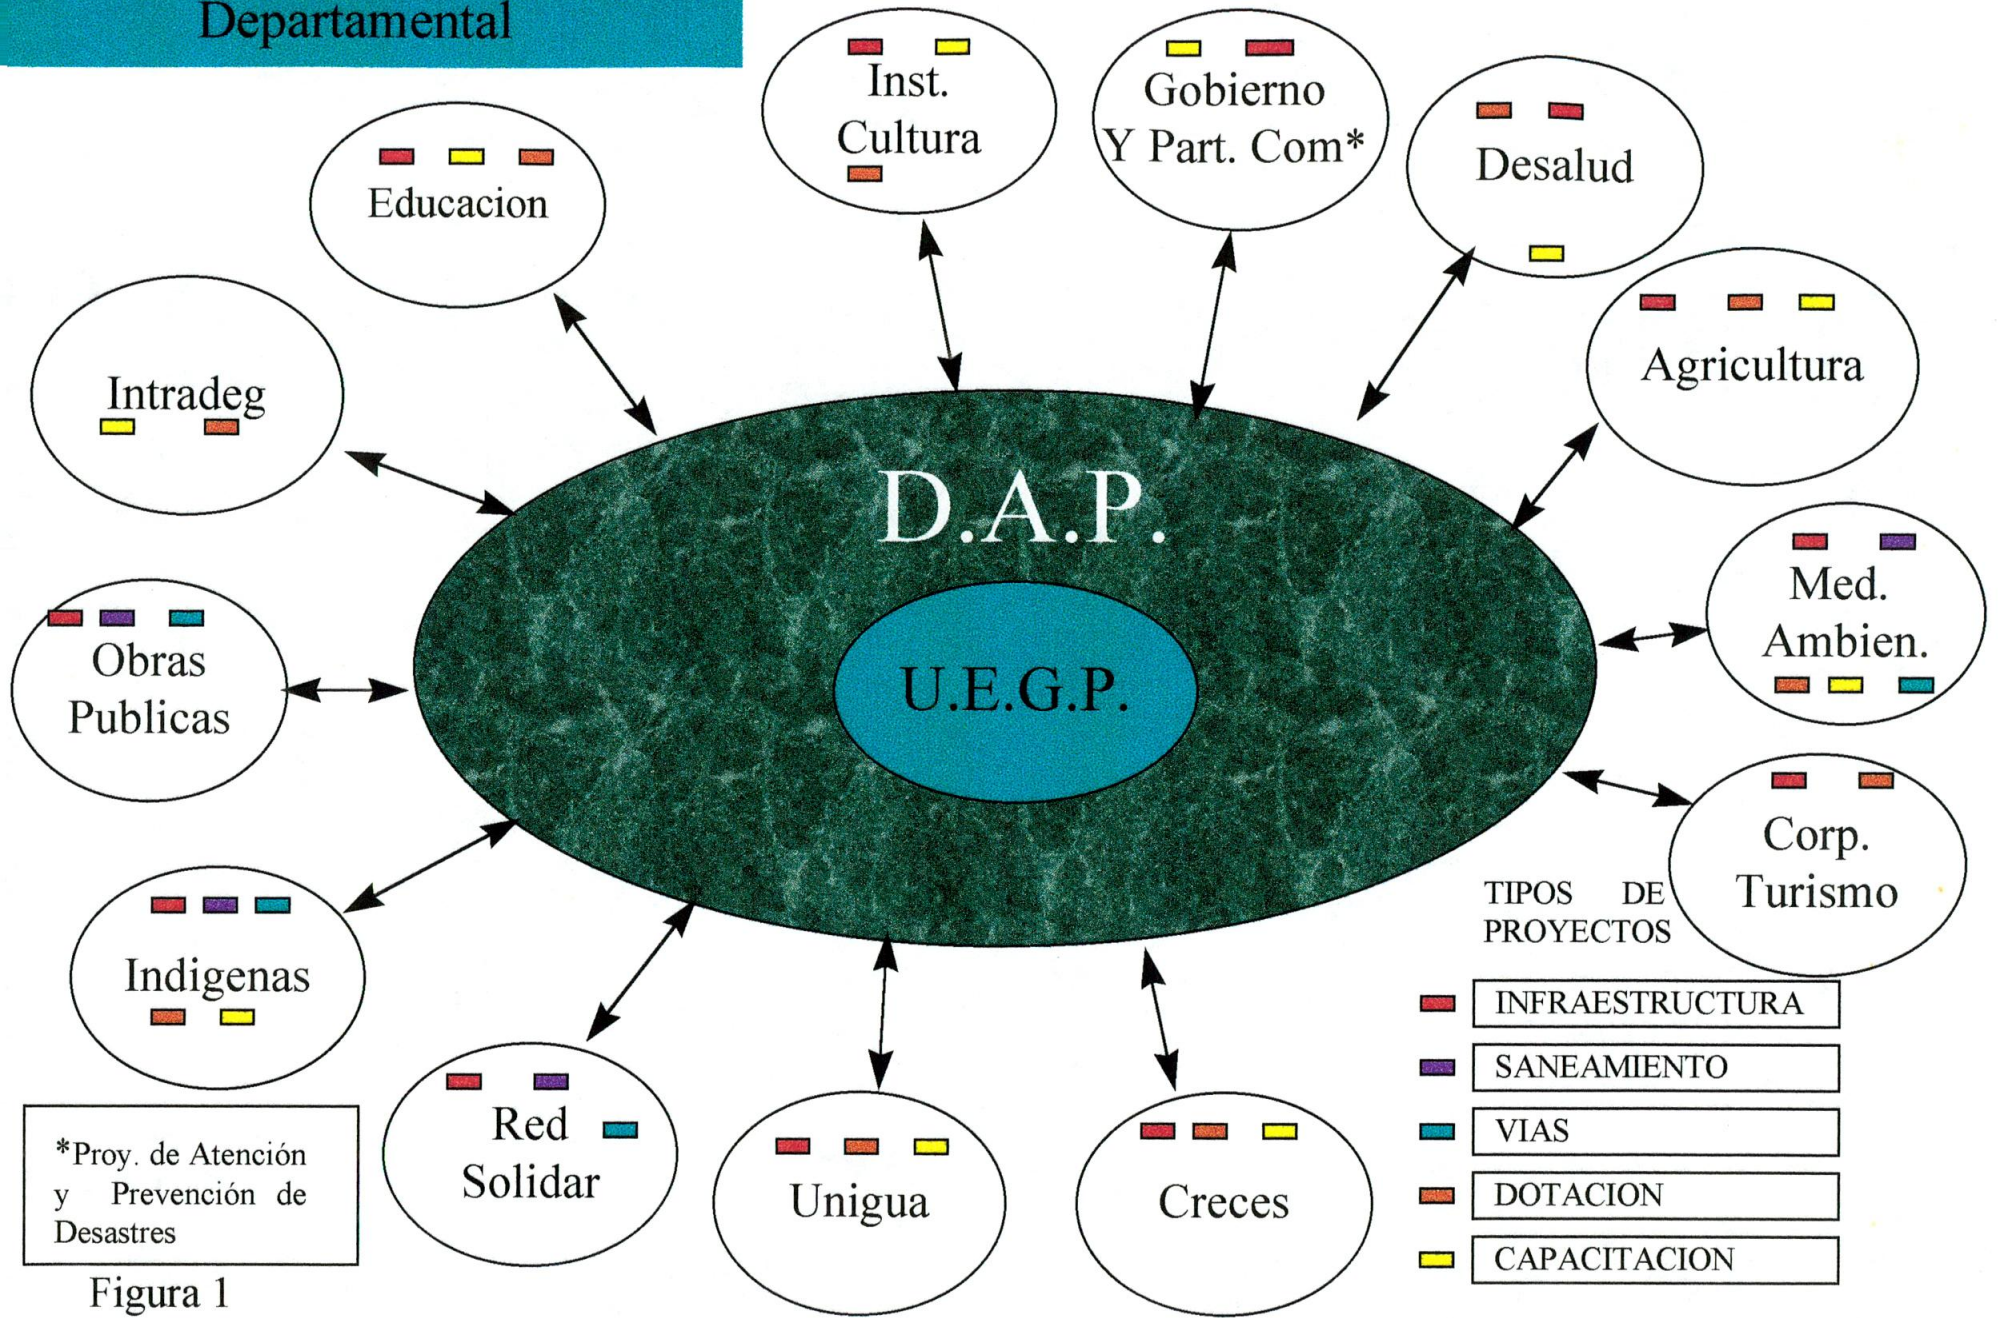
Departamental

Inst. Cultura

Gobierno Y Part. Com*

Desalud

Educacion

Intradeg

Agricultura

D.A.P.

U.E.G.P.

Med. Ambien.

Obras Publicas

Corp. Turismo

TIPOS DE PROYECTOS

Indigenas

INFRAESTRUCTURA

SANEAMIENTO

VIAS

DOTACION

CAPACITACION

Red Solidar

Unigua

Creces

*Proy. de Atención y Prevención de Desastres

Figura 1